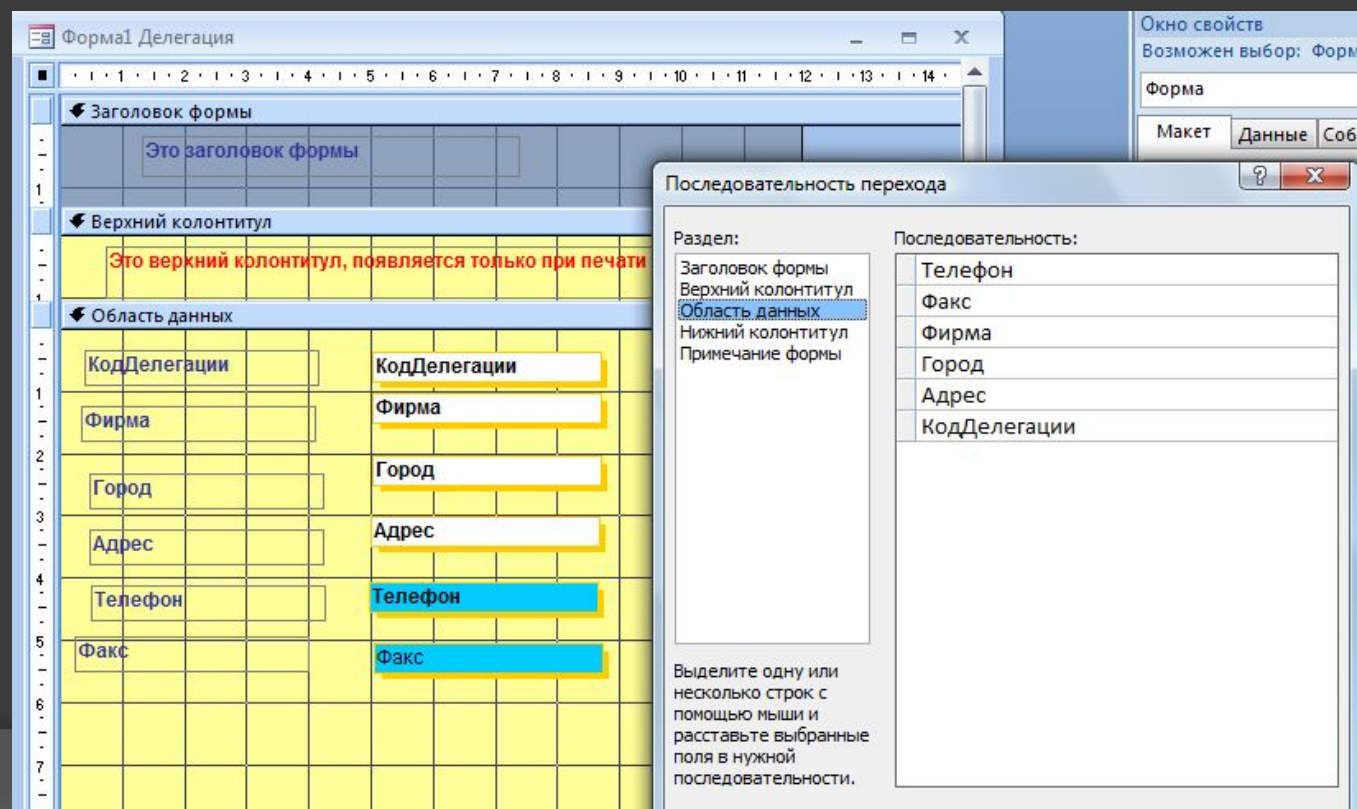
Форма1 Делегация

1 2 3 4 5 6 7 8 9 10 11 12 13 14

Заголовок формы

Это заголовок формы

Верхний колонтитул

Это верхний колонтитул, появляется только при печати

Область данных

КодДелегации
КодДелегации
Фирма
Фирма
Город
Город
Адрес
Адрес
Телефон
Телефон
Факс
Факс

Окно свойств
Возможен выбор: Форм
Форма
Макет | Данные | Соб

Последовательность перехода

Раздел:
Заголовок формы
Верхний колонтитул
Область данных
Нижний колонтитул
Примечание формы

Последовательность:
Телефон
Факс
Фирма
Город
Адрес
КодДелегации

Выделите одну или несколько строк с помощью мыши и расставьте выбранные поля в нужной последовательности.